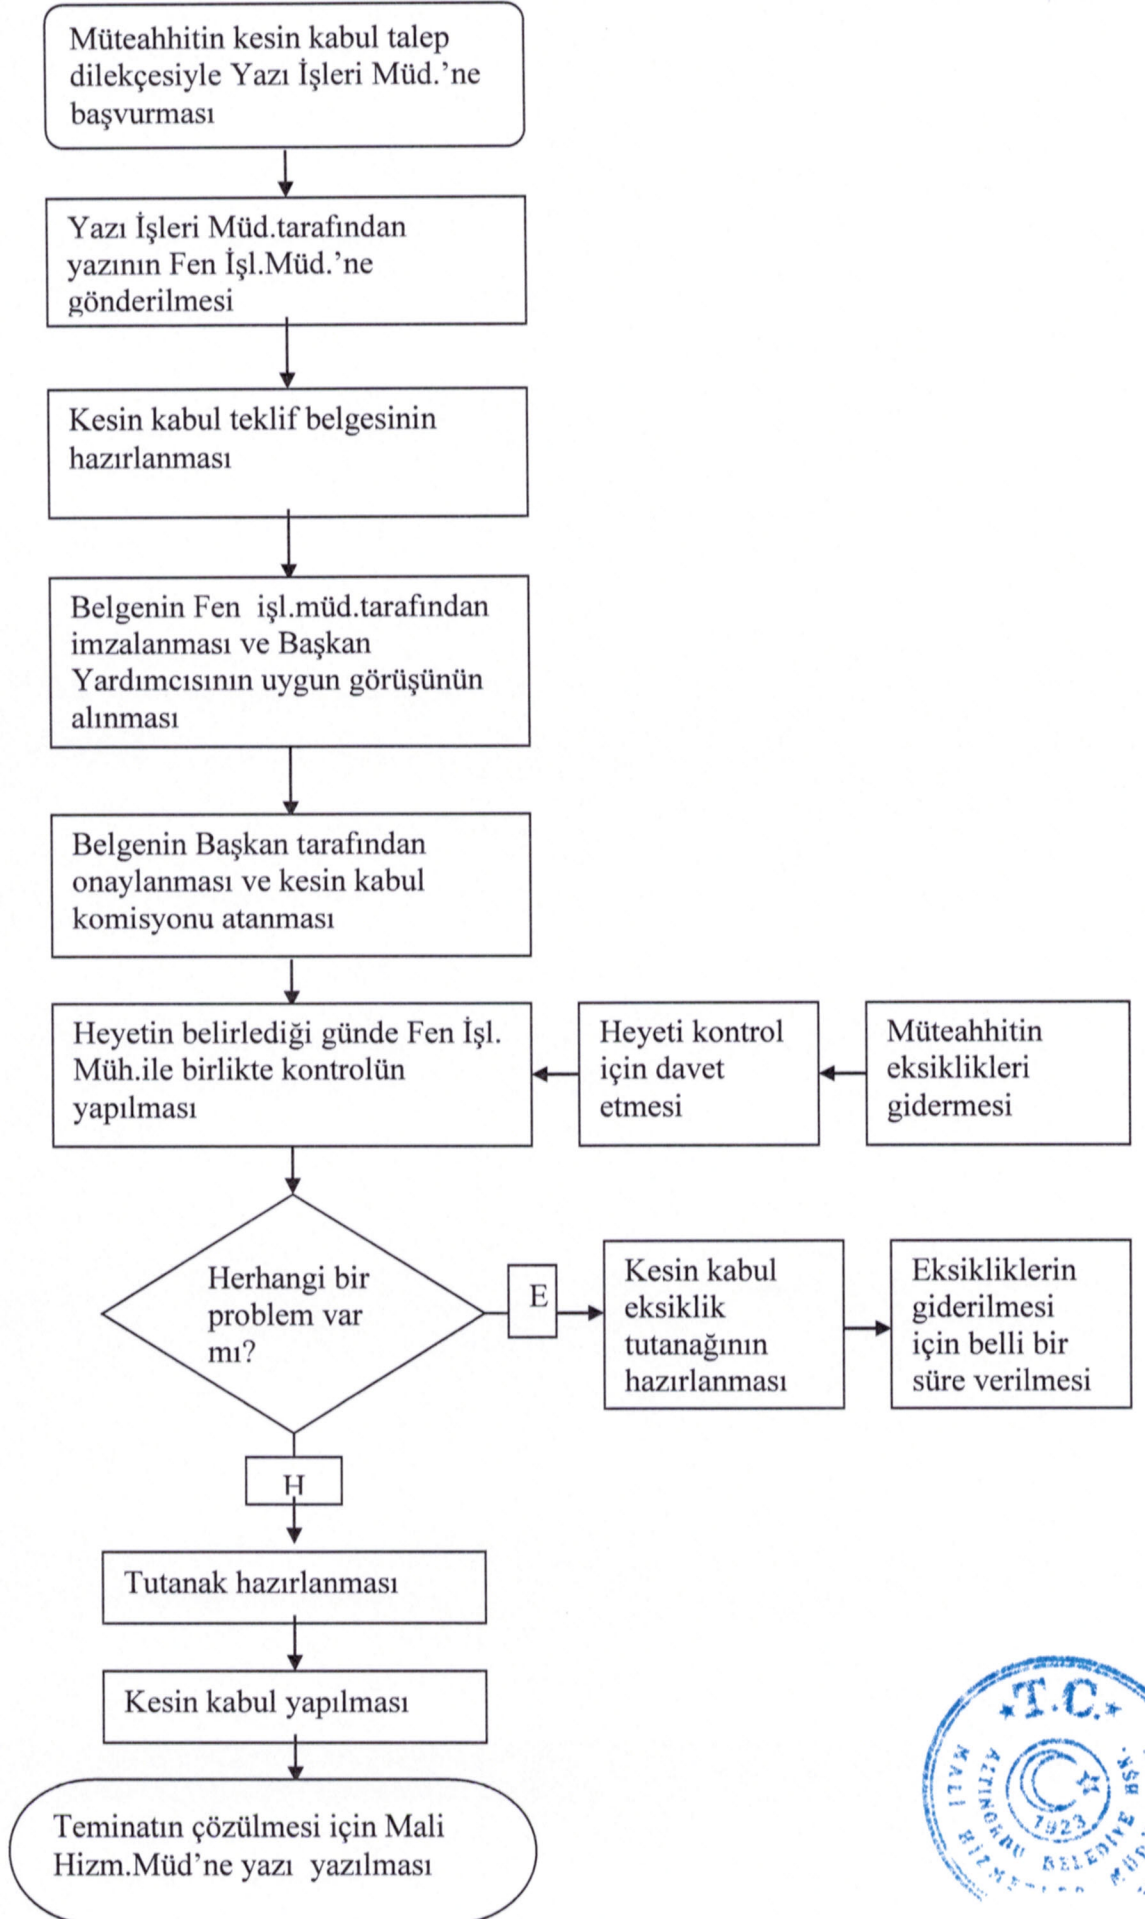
Müteahhitin kesin kabul talep dilekçesiyle Yazı İşleri Müd.'ne başvurması

Yazı İşleri Müd.tarafından yazının Fen İşl.Müd.'ne gönderilmesi

Kesin kabul teklif belgesinin hazırlanması

Belgenin Fen işl.müd.tarafından imzalanması ve Başkan Yardımcısının uygun görüşünün alınması

Belgenin Başkan tarafından onaylanması ve kesin kabul komisyonu atanması

Heyetin belirlediği günde Fen İşl. Müh.ile birlikte kontrolün yapılması

Heyeti kontrol için davet etmesi

Müteahhitin eksiklikleri gidermesi

Herhangi bir problem var mı?

E

Kesin kabul eksiklik tutanağının hazırlanması

Eksikliklerin giderilmesi için belli bir süre verilmesi

H

Tutanak hazırlanması

Kesin kabul yapılması

Teminatın çözülmesi için Mali Hizm.Müd'ne yazı yazılması

T.C. ALTINORDU BELEDİYE BŞK. MALİ HİZMETLER MÜD. 1923